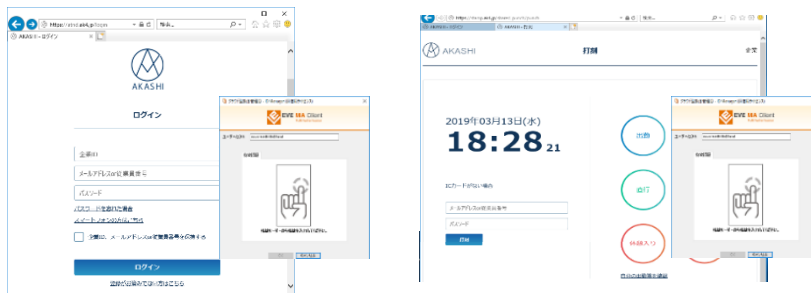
https://atnd.ak4.jp/login
AKASHI - ログイン
AKASHI
ログイン
企業ID
メールアドレスor従業員番号
パスワード
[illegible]
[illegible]
次回から、メールアドレスor従業員番号を保存する
ログイン
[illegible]

EVE MA Client
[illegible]

https://atnd.ak4.jp/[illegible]
AKASHI
打刻
2019年03月13日(水)
18:28 21
ICカードがない場合
メールアドレスor従業員番号
パスワード
打刻
出勤
退行
休憩入り
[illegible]

EVE MA Client
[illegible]